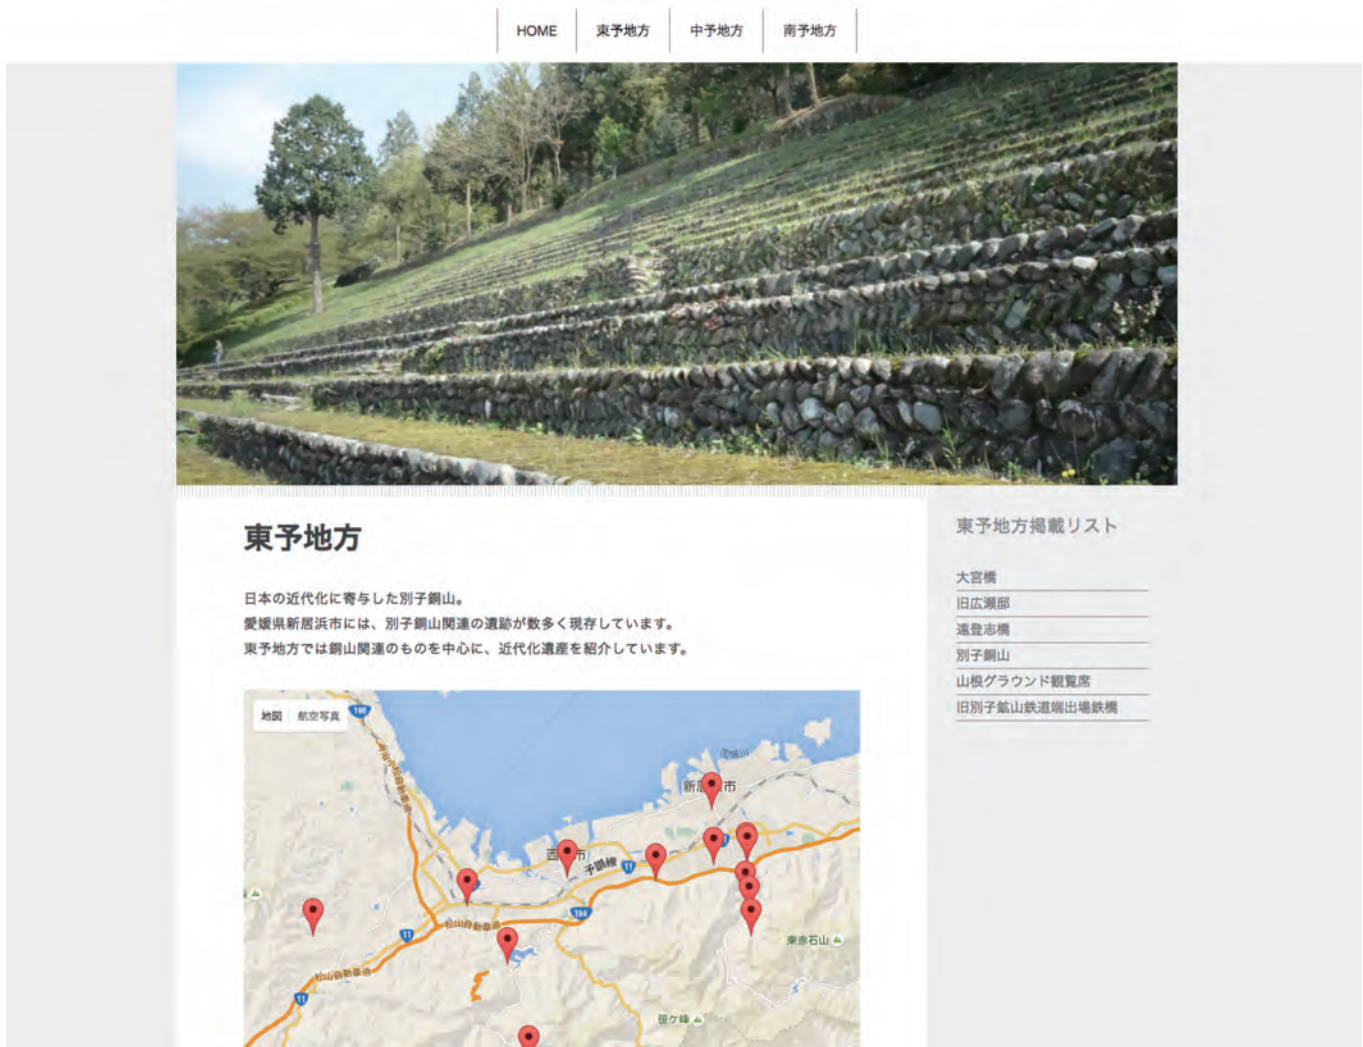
HOME 東予地方 中予地方 南予地方

東予地方

日本の近代化に寄与した別子銅山。
愛媛県新居浜市には、別子銅山関連の遺跡が数多く現存しています。
東予地方では銅山関連のものを中心に、近代化遺産を紹介しています。

地図 航空写真

196

新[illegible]市

西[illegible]市

予讃線

11

194

松山自動車道

東赤石山

笹ヶ峰

東予地方掲載リスト

大宮橋
旧広瀬邸
遠登志橋
別子銅山
山根グラウンド観覧席
旧別子鉱山鉄道端出場鉄橋